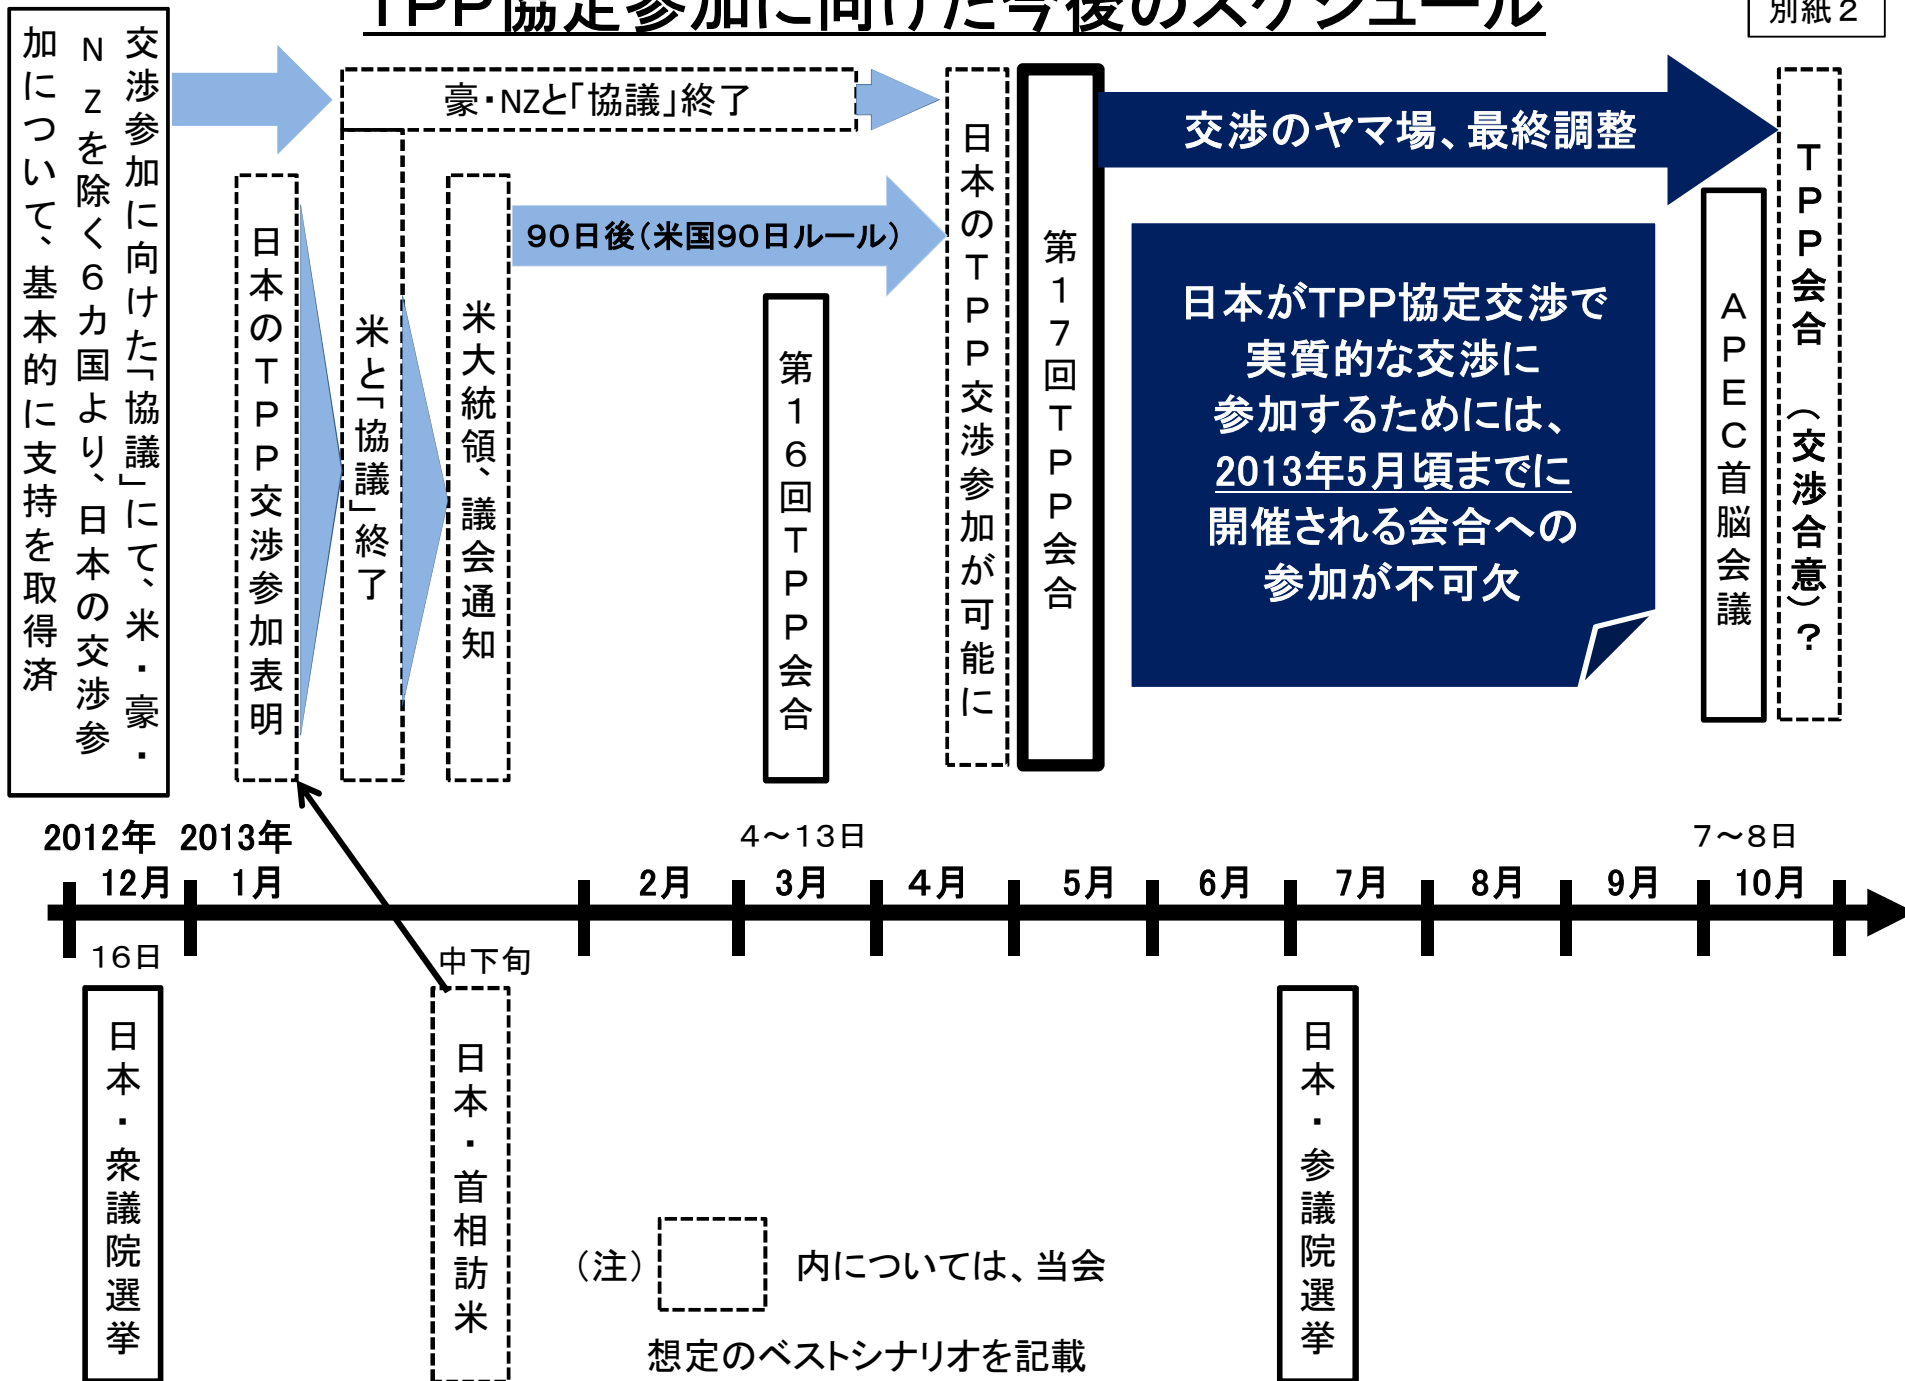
TPP協定参加に向けた今後のスケジュール

別紙２

交渉参加に向けた「協議」にて、米・豪・NZを除く６カ国より、日本の交渉参加について、基本的に支持を取得済

豪・NZと「協議」終了

日本のTPP交渉参加表明

米と「協議」終了

米大統領、議会通知

90日後（米国90日ルール）

第16回TPP会合

日本のTPP交渉参加が可能に

第17回TPP会合

交渉のヤマ場、最終調整

日本がTPP協定交渉で実質的な交渉に参加するためには、2013年5月頃までに開催される会合への参加が不可欠

APEC首脳会議

TPP会合（交渉合意）？

2012年 12月
2013年 1月
2月
4～13日
3月
4月
5月
6月
7月
8月
9月
7～8日
10月

16日

日本・衆議院選挙

中下旬

日本・首相訪米

（注）　内については、当会想定のベストシナリオを記載

日本・参議院選挙